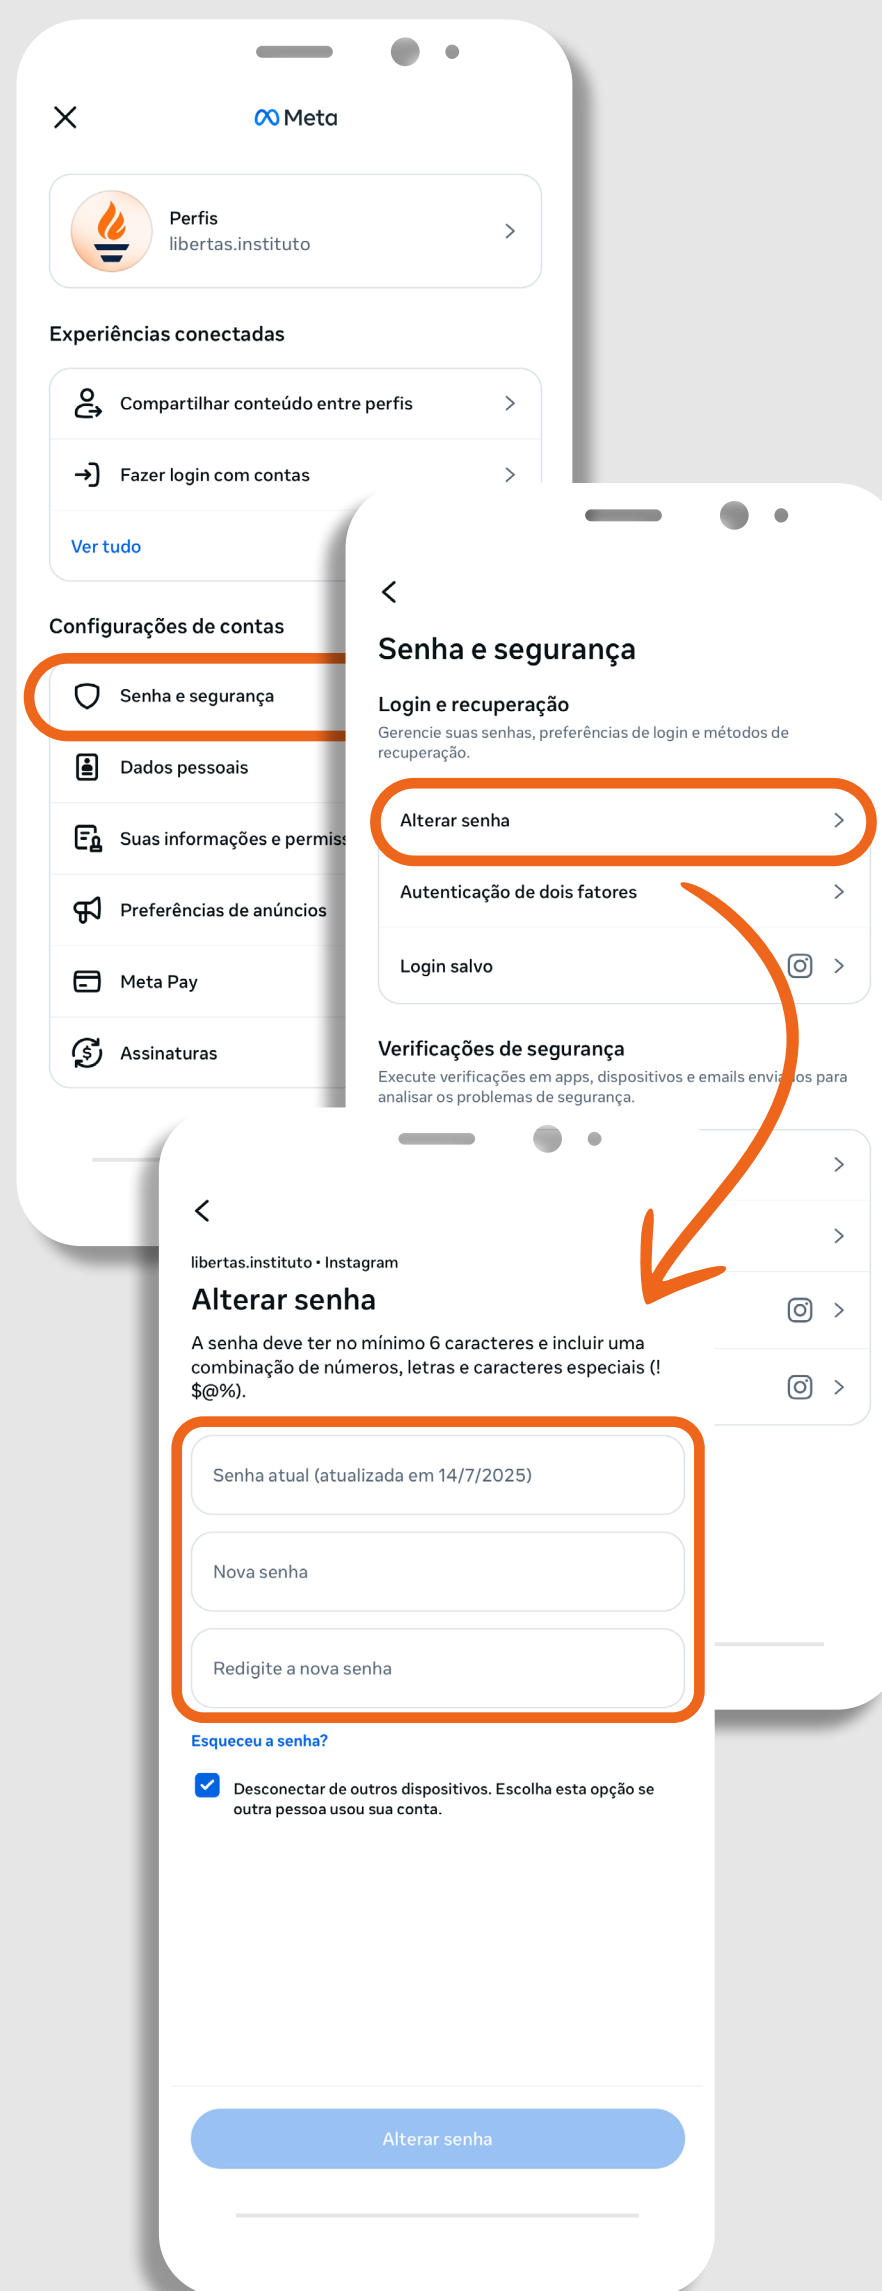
Meta

Perfis
libertas.instituto

Experiências conectadas

Compartilhar conteúdo entre perfis

Fazer login com contas

Ver tudo

Configurações de contas

Senha e segurança

Dados pessoais

Suas informações e permiss

Preferências de anúncios

Meta Pay

Assinaturas

Senha e segurança

Login e recuperação

Gerencie suas senhas, preferências de login e métodos de recuperação.

Alterar senha

Autenticação de dois fatores

Login salvo

Verificações de segurança

Execute verificações em apps, dispositivos e emails envia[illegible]os para analisar os problemas de segurança.

libertas.instituto • Instagram

Alterar senha

A senha deve ter no mínimo 6 caracteres e incluir uma combinação de números, letras e caracteres especiais (!$@%).

Senha atual (atualizada em 14/7/2025)

Nova senha

Redigite a nova senha

Esqueceu a senha?

Desconectar de outros dispositivos. Escolha esta opção se outra pessoa usou sua conta.

Alterar senha